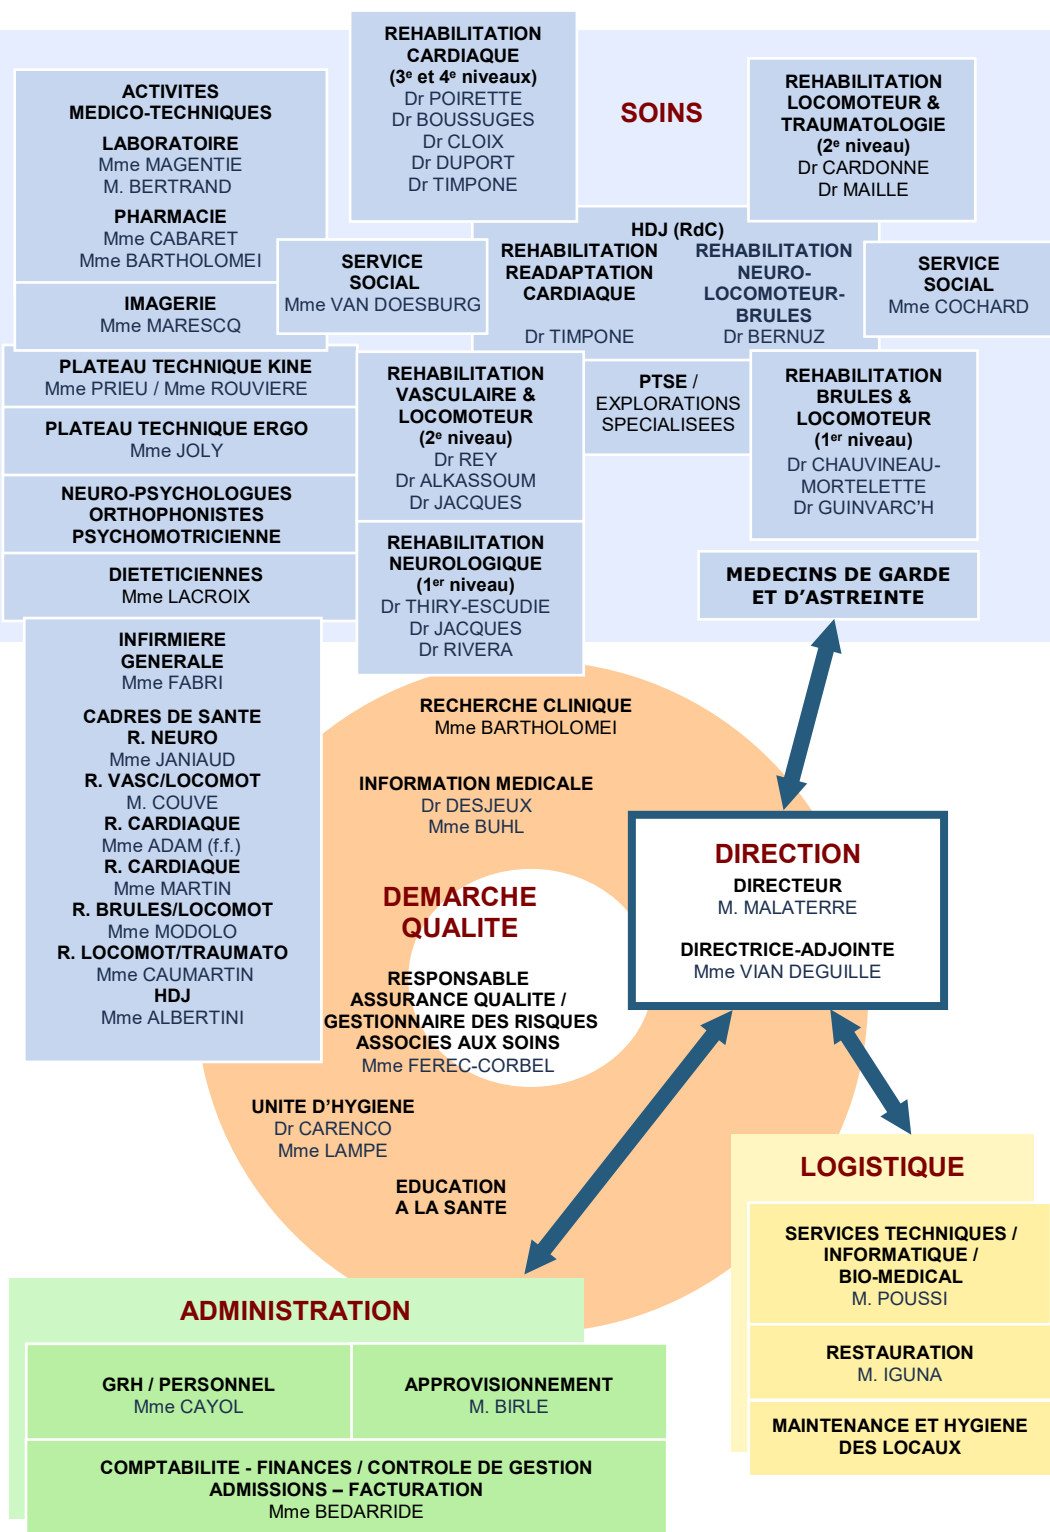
REHABILITATION CARDIAQUE
(3$^e$ et 4$^e$ niveaux)
Dr POIRETTE
Dr BOUSSUGES
Dr CLOIX
Dr DUPORT
Dr TIMPONE

SOINS

REHABILITATION LOCOMOTEUR & TRAUMATOLOGIE
(2$^e$ niveau)
Dr CARDONNE
Dr MAILLE

ACTIVITES MEDICO-TECHNIQUES

LABORATOIRE
Mme MAGENTIE
M. BERTRAND

PHARMACIE
Mme CABARET
Mme BARTHOLOMEI

IMAGERIE
Mme MARESCQ

SERVICE SOCIAL
Mme VAN DOESBURG

HDJ (RdC)
REHABILITATION READAPTATION CARDIAQUE
Dr TIMPONE

REHABILITATION NEURO-LOCOMOTEUR-BRULES
Dr BERNUZ

SERVICE SOCIAL
Mme COCHARD

PLATEAU TECHNIQUE KINE
Mme PRIEU / Mme ROUVIERE

PLATEAU TECHNIQUE ERGO
Mme JOLY

NEURO-PSYCHOLOGUES
ORTHOPHONISTES
PSYCHOMOTRICIENNE

DIETETICIENNES
Mme LACROIX

REHABILITATION VASCULAIRE & LOCOMOTEUR
(2$^e$ niveau)
Dr REY
Dr ALKASSOUM
Dr JACQUES

PTSE / EXPLORATIONS SPECIALISEES

REHABILITATION BRULES & LOCOMOTEUR
(1$^{er}$ niveau)
Dr CHAUVINEAU-MORTELETTE
Dr GUINVARC'H

REHABILITATION NEUROLOGIQUE
(1$^{er}$ niveau)
Dr THIRY-ESCUDIE
Dr JACQUES
Dr RIVERA

MEDECINS DE GARDE ET D'ASTREINTE

INFIRMIERE GENERALE
Mme FABRI

CADRES DE SANTE
R. NEURO
Mme JANIAUD
R. VASC/LOCOMOT
M. COUVE
R. CARDIAQUE
Mme ADAM (f.f.)
R. CARDIAQUE
Mme MARTIN
R. BRULES/LOCOMOT
Mme MODOLO
R. LOCOMOT/TRAUMATO
Mme CAUMARTIN
HDJ
Mme ALBERTINI

RECHERCHE CLINIQUE
Mme BARTHOLOMEI

INFORMATION MEDICALE
Dr DESJEUX
Mme BUHL

DEMARCHE QUALITE

RESPONSABLE ASSURANCE QUALITE / GESTIONNAIRE DES RISQUES ASSOCIES AUX SOINS
Mme FEREC-CORBEL

UNITE D'HYGIENE
Dr CARENCO
Mme LAMPE

EDUCATION A LA SANTE

DIRECTION
DIRECTEUR
M. MALATERRE

DIRECTRICE-ADJOINTE
Mme VIAN DEGUILLE

LOGISTIQUE

SERVICES TECHNIQUES / INFORMATIQUE / BIO-MEDICAL
M. POUSSI

RESTAURATION
M. IGUNA

MAINTENANCE ET HYGIENE DES LOCAUX

ADMINISTRATION

GRH / PERSONNEL
Mme CAYOL

APPROVISIONNEMENT
M. BIRLE

COMPTABILITE - FINANCES / CONTROLE DE GESTION
ADMISSIONS – FACTURATION
Mme BEDARRIDE